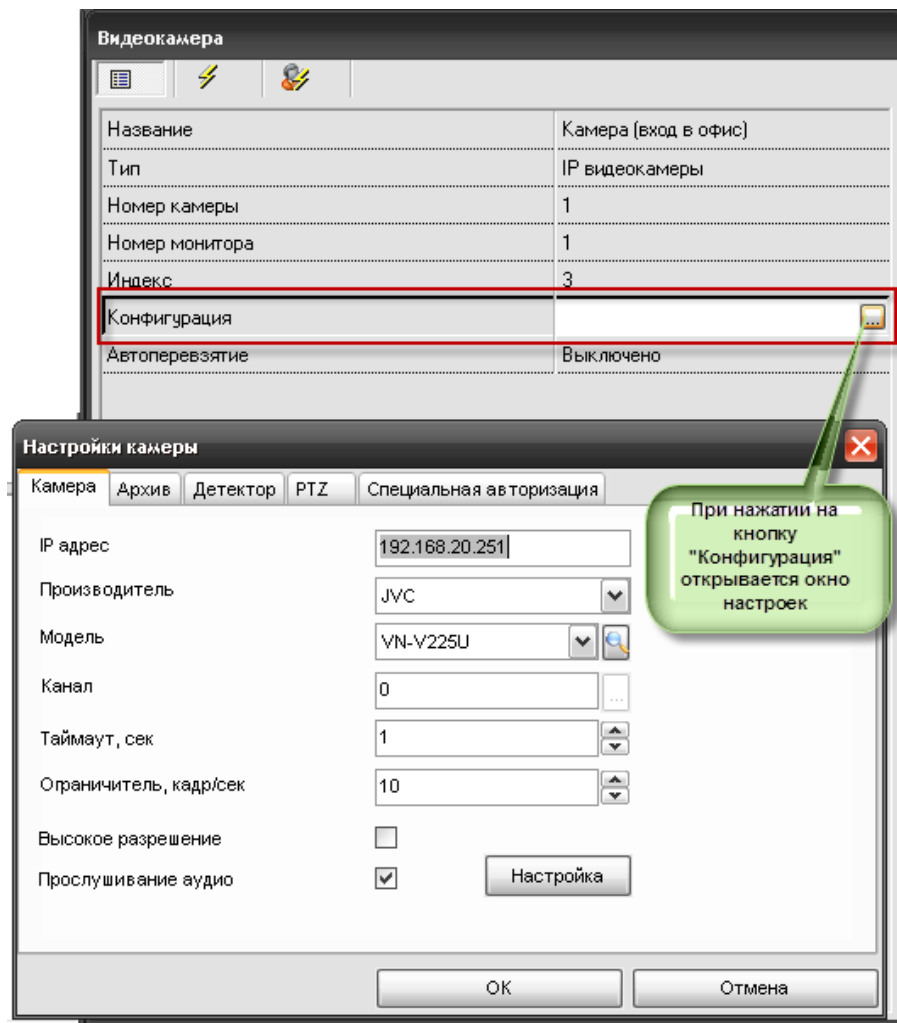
Видеокамера

| Название | Камера (вход в офис) |
|---|---|
| Тип | IP видеокамеры |
| Номер камеры | 1 |
| Номер монитора | 1 |
| Индекс | 3 |
| Конфигурация | ... |
| Автоперевзятие | Выключено |

Настройки камеры

Камера | Архив | Детектор | PTZ | Специальная авторизация

При нажатии на кнопку "Конфигурация" открывается окно настроек

IP адрес 192.168.20.251

Производитель JVC

Модель VN-V225U

Канал 0 ...

Таймаут, сек 1

Ограничитель, кадр/сек 10

Высокое разрешение

Прослушивание аудио

Настройка

OK

Отмена